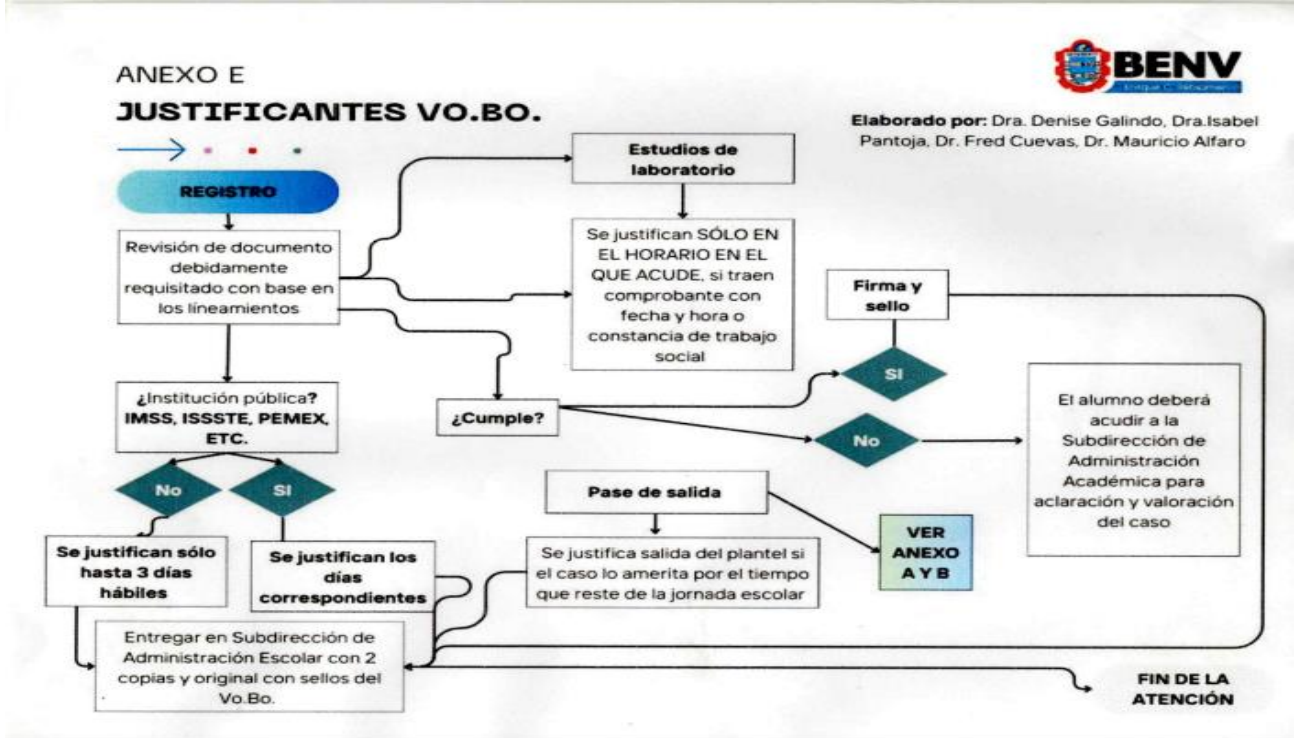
ANEXO E

JUSTIFICANTES VO.BO.

BENV

Enrique C. Rébsamen

Elaborado por: Dra. Denise Galindo, Dra.Isabel Pantoja, Dr. Fred Cuevas, Dr. Mauricio Alfaro

REGISTRO

Revisión de documento debidamente requisitado con base en los lineamientos

Estudios de laboratorio

Se justifican SÓLO EN EL HORARIO EN EL QUE ACUDE, si traen comprobante con fecha y hora o constancia de trabajo social

Firma y sello

SI

¿Institución pública? IMSS, ISSSTE, PEMEX, ETC.

¿Cumple?

No

El alumno deberá acudir a la Subdirección de Administración Académica para aclaración y valoración del caso

No

SI

Pase de salida

Se justifican sólo hasta 3 días hábiles

Se justifican los días correspondientes

Se justifica salida del plantel si el caso lo amerita por el tiempo que reste de la jornada escolar

VER ANEXO A Y B

Entregar en Subdirección de Administración Escolar con 2 copias y original con sellos del Vo.Bo.

FIN DE LA ATENCIÓN